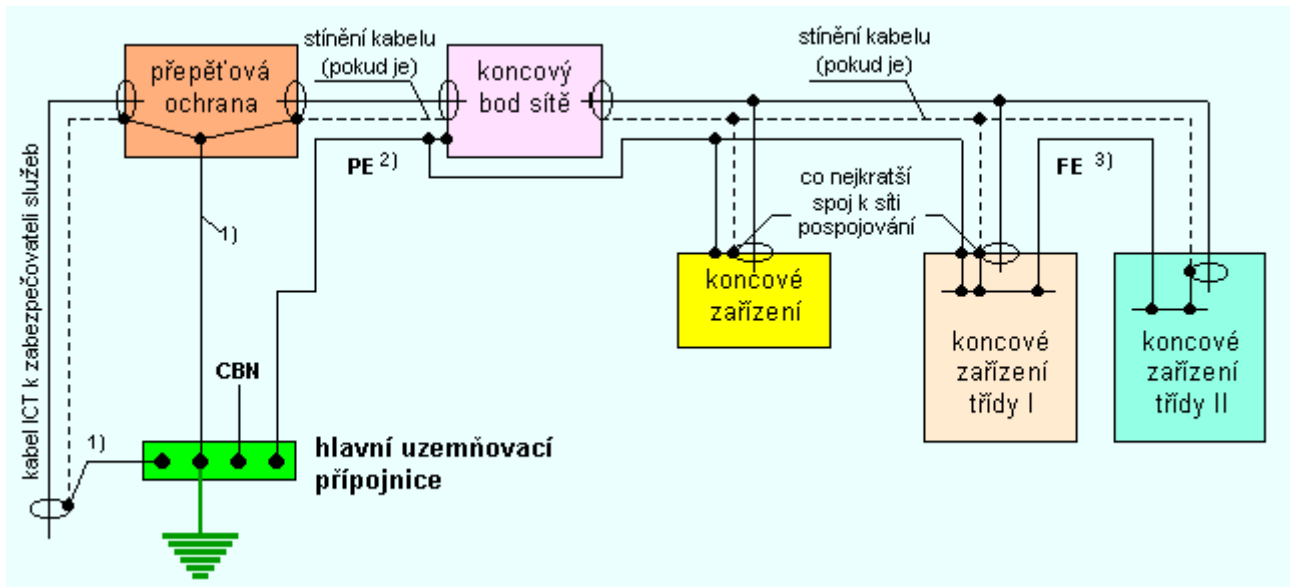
přepěťová ochrana

stínění kabelu (pokud je)

koncový bod sítě

stínění kabelu (pokud je)

kabel ICT k zabezpečovateli služeb

PE $^{2)}$

FE $^{3)}$

co nejkratší spoj k síti pospojování

1)

koncové zařízení

koncové zařízení třídy I

koncové zařízení třídy II

CBN

1)

hlavní uzemňovací přípojnice